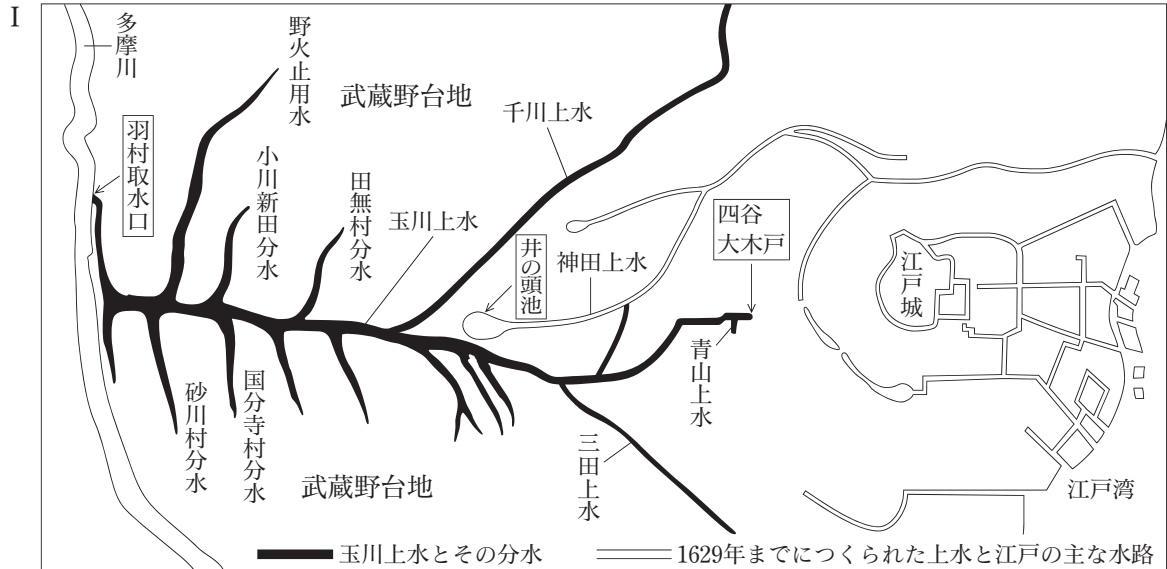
I

多摩川

野火止用水

武蔵野台地

千川上水

羽村取水口

小川新田分水

田無村分水

玉川上水

井の頭池

神田上水

四谷大木戸

江戸城

青山上水

砂川村分水

国分寺村分水

武蔵野台地

三田上水

江戸湾

玉川上水とその分水　1629年までにつくられた上水と江戸の主な水路